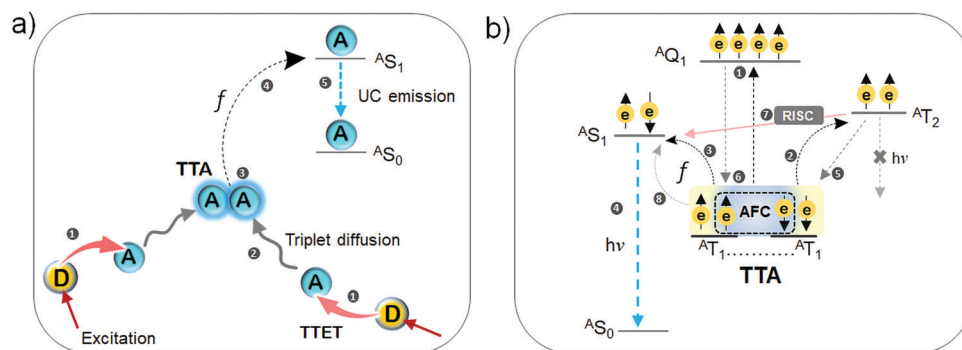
a)

A
$^AS_1$
④
$f$
⑤
UC emission
A
$^AS_0$
TTA
③
A A
①
A
Triplet diffusion
②
D
A
①
D
Excitation
TTET

b)

e e e e
$^AQ_1$
①
⑦ RISC
e e
$^AT_2$
e e
$^AS_1$
③
②
✖ h$\nu$
$f$
⑥
⑤
④
⑧
e e
AFC
e e
h$\nu$
$^AT_1$
$^AT_1$
TTA
$^AS_0$